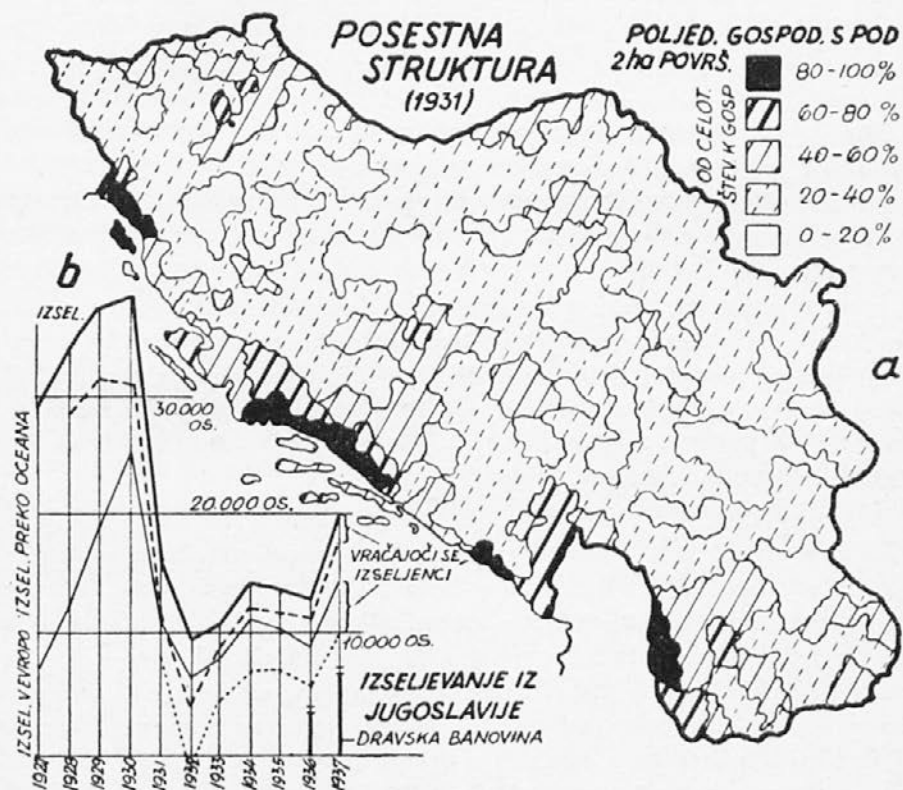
POSESTNA STRUKTURA (1931)

POLJED. GOSPOD. S POD 2ha POVRŠ.
OD CELOT. ŠTEV. K GOSP.
80-100%
60-80%
40-60%
20-40%
0-20%

a

b

IZSEL.
30.000 OS.
20.000 OS.
10.000 OS.
IZSEL. V EVROPO
IZSEL. PREKO OCEANA
VRAČAJOČI SE IZSELJENCI
IZSELJEVANJE IZ JUGOSLAVIJE
DRAVSKA BANOVINA

1927 1928 1929 1930 1931 1932 1933 1934 1935 1936 1937